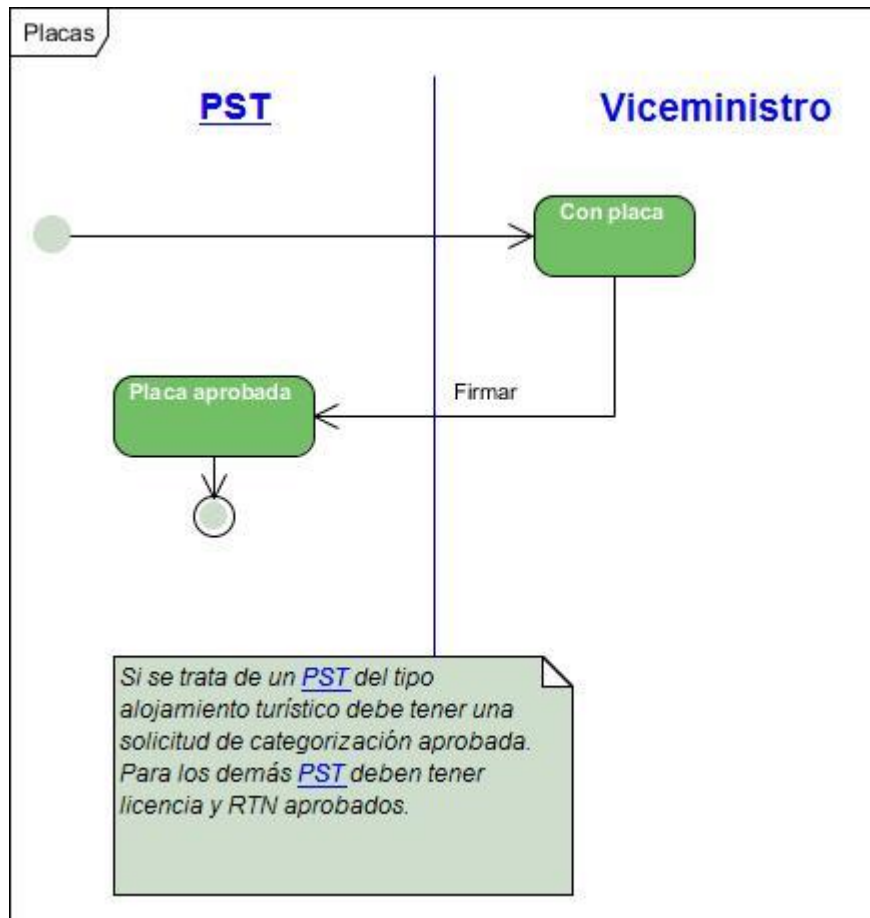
Placas

PST

Viceministro

Con placa

Firmar

Placa aprobada

Si se trata de un PST del tipo alojamiento turístico debe tener una solicitud de categorización aprobada. Para los demás PST deben tener licencia y RTN aprobados.